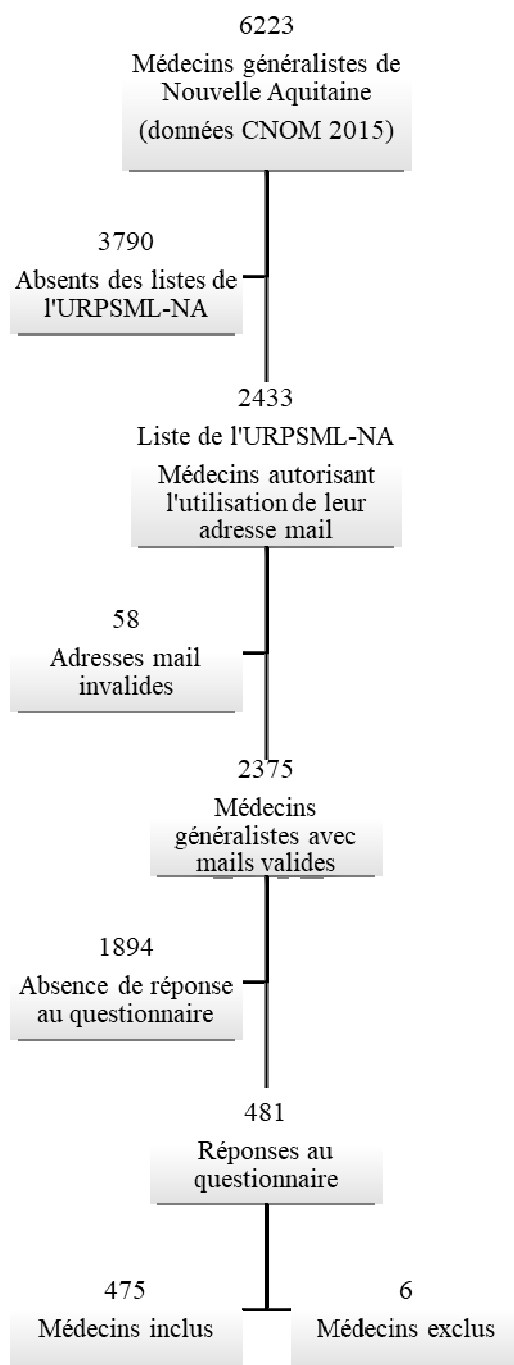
6223
Médecins généralistes de Nouvelle Aquitaine (données CNOM 2015)

3790
Absents des listes de l'URPSML-NA

2433
Liste de l'URPSML-NA
Médecins autorisant l'utilisation de leur adresse mail

58
Adresses mail invalides

2375
Médecins généralistes avec mails valides

1894
Absence de réponse au questionnaire

481
Réponses au questionnaire

475
Médecins inclus

6
Médecins exclus